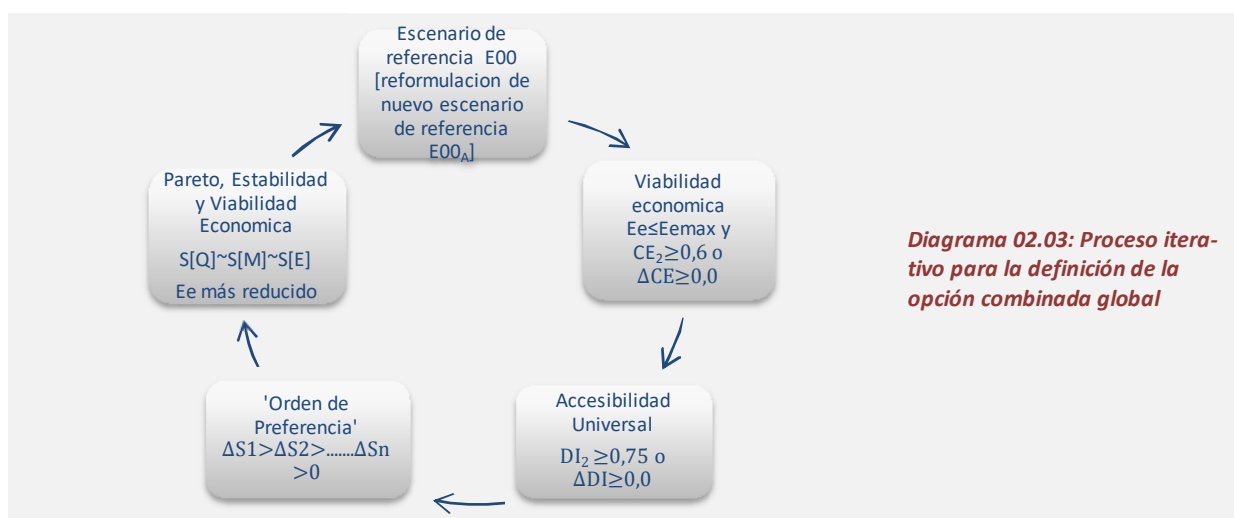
Escenario de referencia E00 [reformulacion de nuevo escenario de referencia $E00_A$]

Viabilidad economica Ee≤Eemax y $CE_2 \geq 0,6$ o $\Delta CE \geq 0,0$

Accesibilidad Universal

$DI_2 \geq 0,75$ o $\Delta DI \geq 0,0$

'Orden de Preferencia' $\Delta S1 > \Delta S2 > ....... \Delta Sn > 0$

Pareto, Estabilidad y Viabilidad Economica

S[Q]~S[M]~S[E]

Ee más reducido

Diagrama 02.03: Proceso iterativo para la definición de la opción combinada global